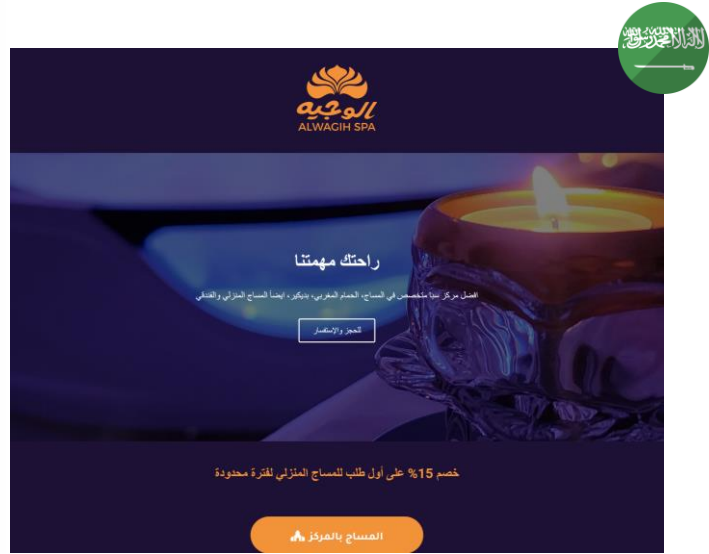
لا إله إلا الله محمد رسول الله

الوجيه
ALWAGIH SPA

راحتك مهمتنا

افضل مركز سبا متخصص في المساج، الحمام المغربي، بديكير، ايضاً المساج المنزلي والفندقي

للحجز والإستفسار

خصم 15% على أول طلب للمساج المنزلي لفترة محدودة

المساج بالمركز